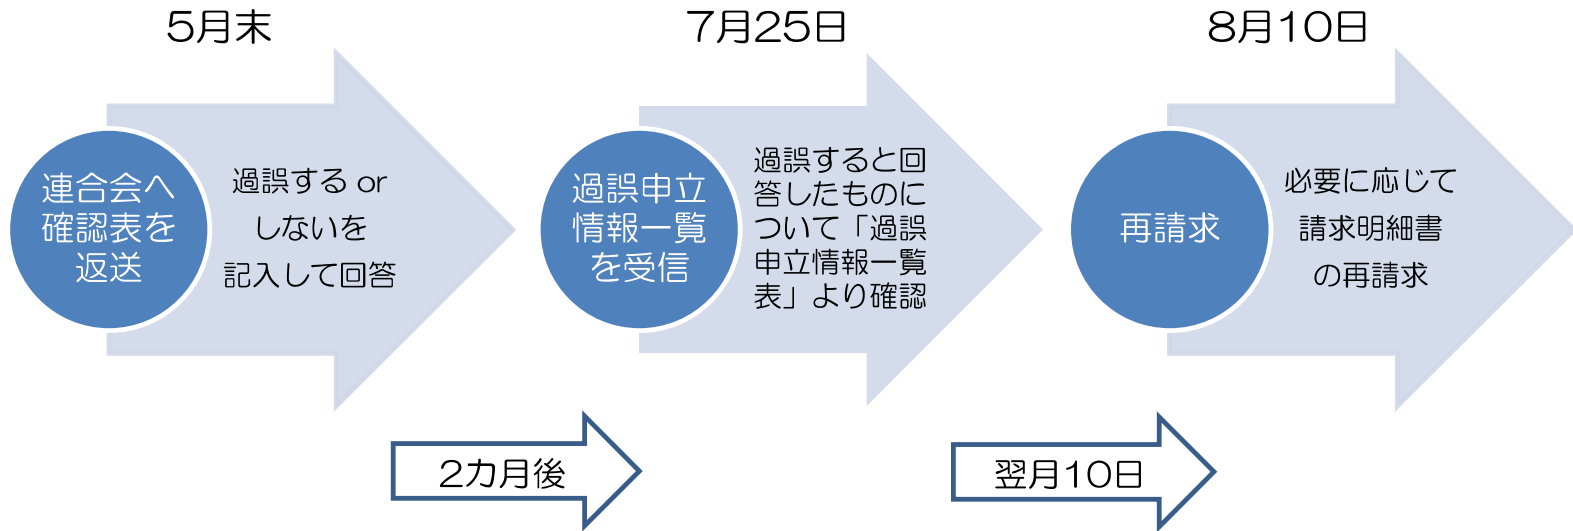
5月末

連合会へ確認表を返送

過誤する or しないを記入して回答

7月25日

過誤申立情報一覧を受信

過誤すると回答したものについて「過誤申立情報一覧表」より確認

8月10日

再請求

必要に応じて請求明細書の再請求

2カ月後

翌月10日